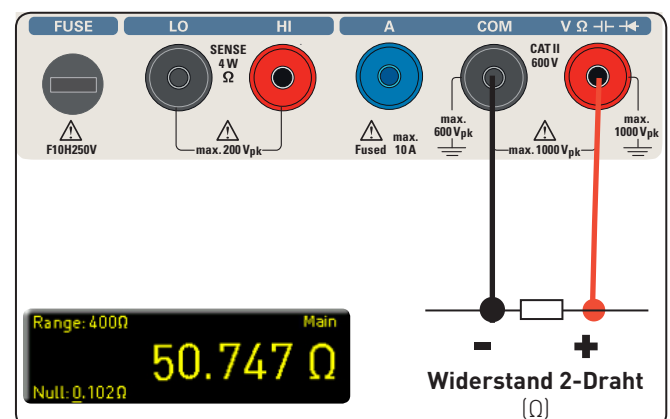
FUSE
LO
HI
A
COM
V Ω ⊣⊢ ⊣◀
SENSE 4 W Ω
CAT II 600 V
F10H250V
max. 200 $V_{pk}$
Fused max. 10 A
max. 600 $V_{pk}$
max. 1000 $V_{pk}$
max. 1000 $V_{pk}$

Range: 400Ω
Main
50.747 Ω
Null: 0.102Ω

-
+
Widerstand 2-Draht
(Ω)